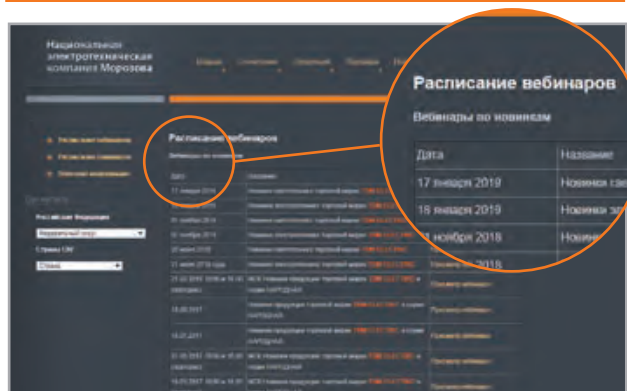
Национальная электротехническая компания Морозова

Расписание вебинаров

Вебинары по новинкам

| Дата | Название |
|---|---|
| 17 января 2019 | Новинки све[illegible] |
| 18 января 2019 | Новинки эл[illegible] |
| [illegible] ноября 2018 | Новин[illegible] |
| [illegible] 2018 | |

Расписание вебинаров

Вебинары по новинкам

Дата

Название

Российская Федерация

Страны СНГ

Страна

Просмотр вебинара

Просмотр вебинара

Просмотр вебинара

Просмотр вебинара